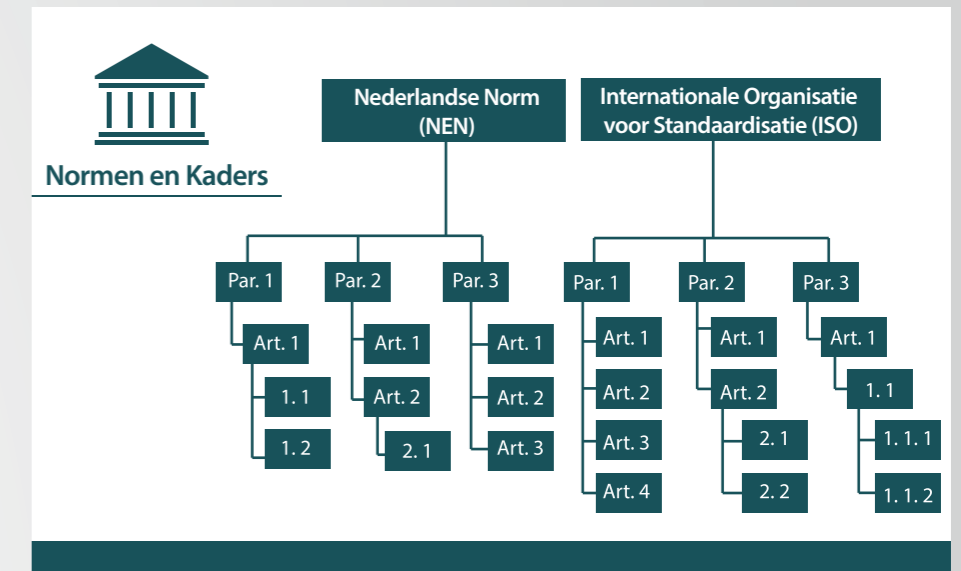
Normen en Kaders

Nederlandse Norm (NEN)

Par. 1
Art. 1
1. 1
1. 2

Par. 2
Art. 1
Art. 2
2. 1

Par. 3
Art. 1
Art. 2
Art. 3

Internationale Organisatie voor Standaardisatie (ISO)

Par. 1
Art. 1
Art. 2
Art. 3
Art. 4

Par. 2
Art. 1
Art. 2
2. 1
2. 2

Par. 3
Art. 1
1. 1
1. 1. 1
1. 1. 2